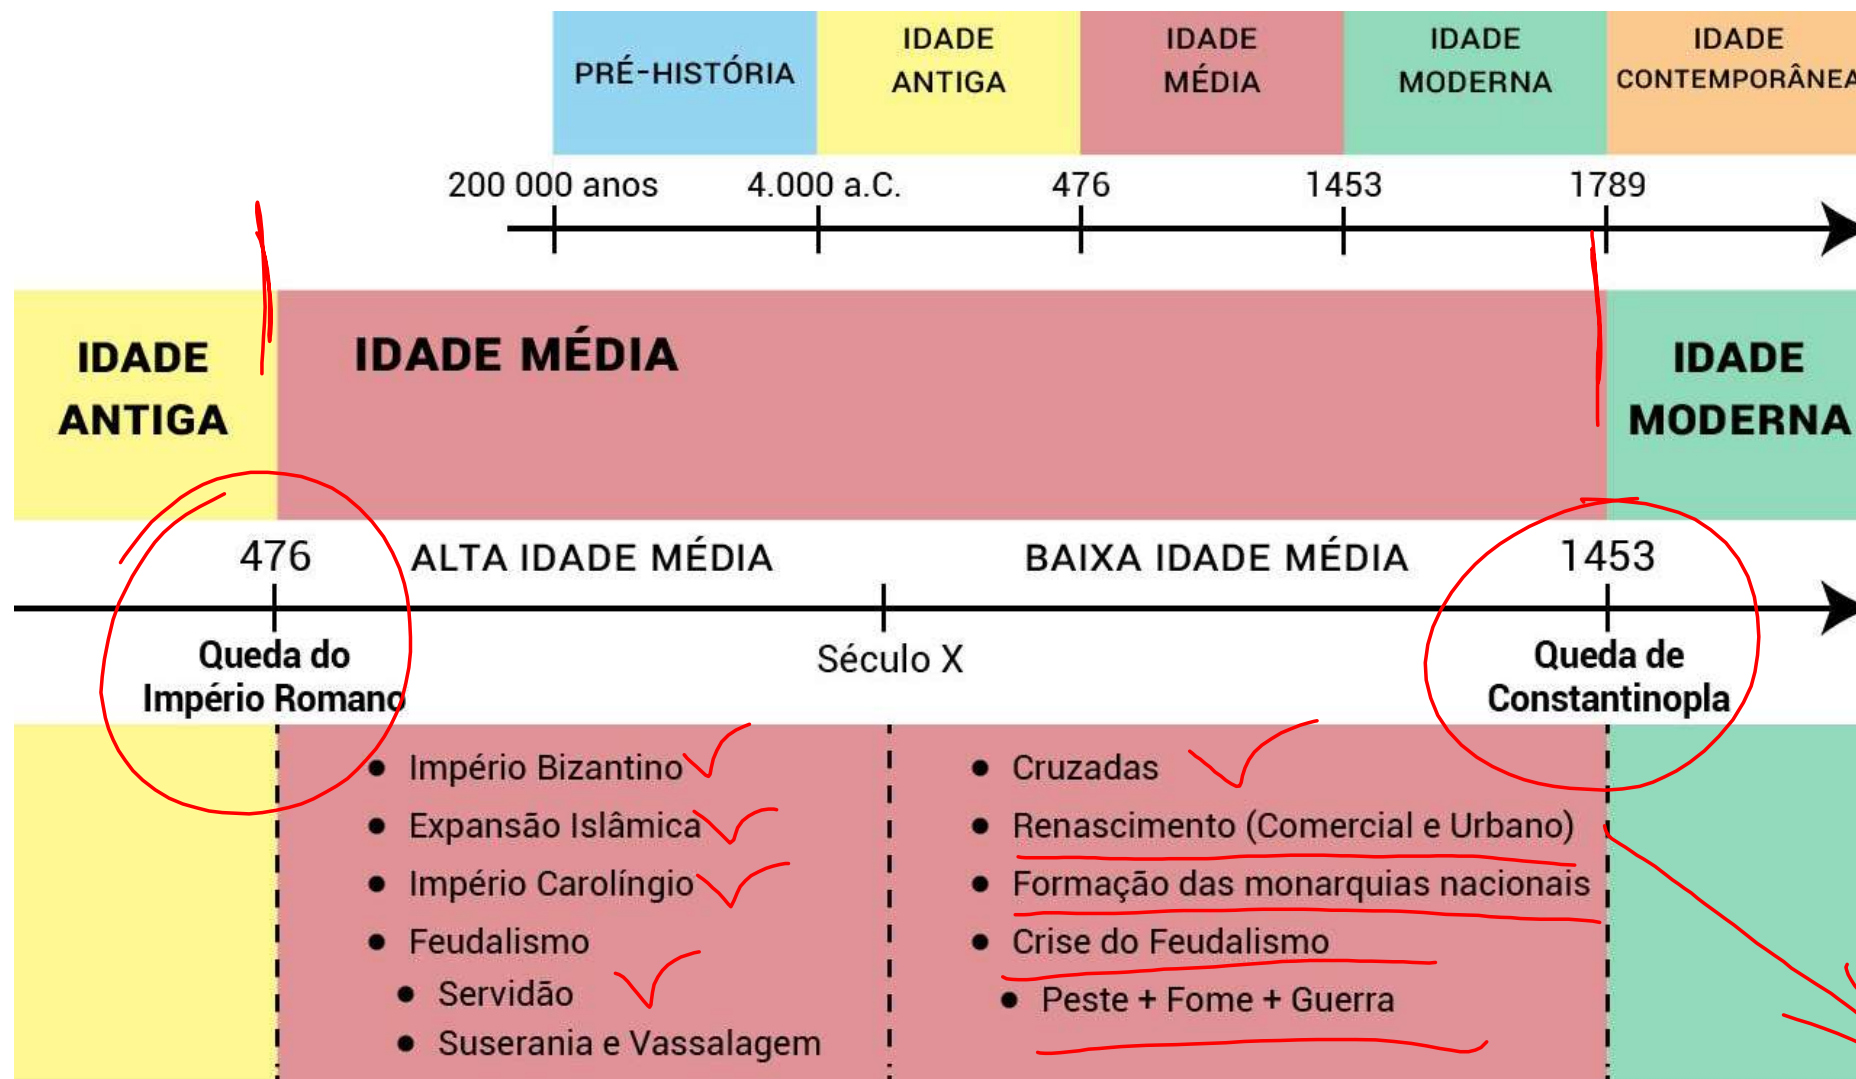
PRÉ-HISTÓRIA

IDADE ANTIGA

IDADE MÉDIA

IDADE MODERNA

IDADE CONTEMPORÂNEA

200 000 anos

4.000 a.C.

476

1453

1789

IDADE ANTIGA

IDADE MÉDIA

IDADE MODERNA

476

ALTA IDADE MÉDIA

BAIXA IDADE MÉDIA

1453

Queda do Império Romano

Século X

Queda de Constantinopla

- Império Bizantino
- Expansão Islâmica
- Império Carolíngio
- Feudalismo
  - Servidão
  - Suserania e Vassalagem

- Cruzadas
- Renascimento (Comercial e Urbano)
- Formação das monarquias nacionais
- Crise do Feudalismo
  - Peste + Fome + Guerra